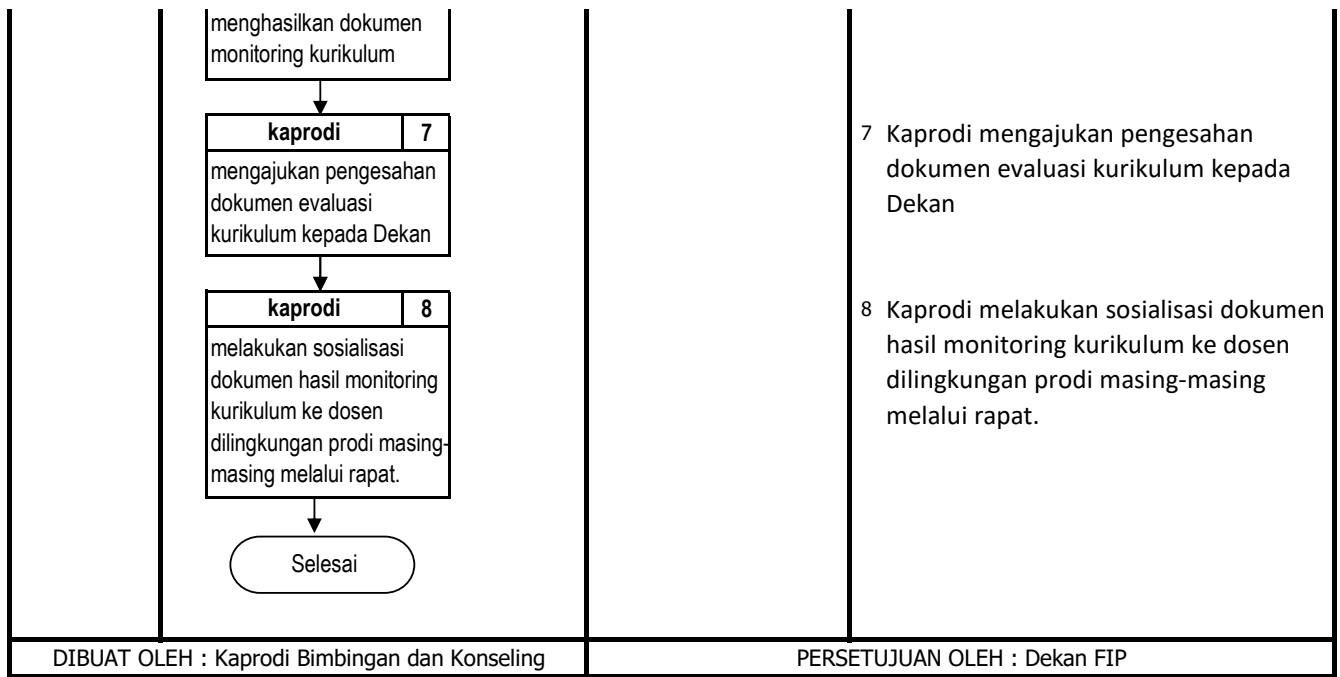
menghasilkan dokumen monitoring kurikulum

kaprodi 7
mengajukan pengesahan dokumen evaluasi kurikulum kepada Dekan

kaprodi 8
melakukan sosialisasi dokumen hasil monitoring kurikulum ke dosen dilingkungan prodi masing-masing melalui rapat.

Selesai

7 Kaprodi mengajukan pengesahan dokumen evaluasi kurikulum kepada Dekan

8 Kaprodi melakukan sosialisasi dokumen hasil monitoring kurikulum ke dosen dilingkungan prodi masing-masing melalui rapat.

| DIBUAT OLEH : Kaprodi Bimbingan dan Konseling | PERSETUJUAN OLEH : Dekan FIP |
|---|---|